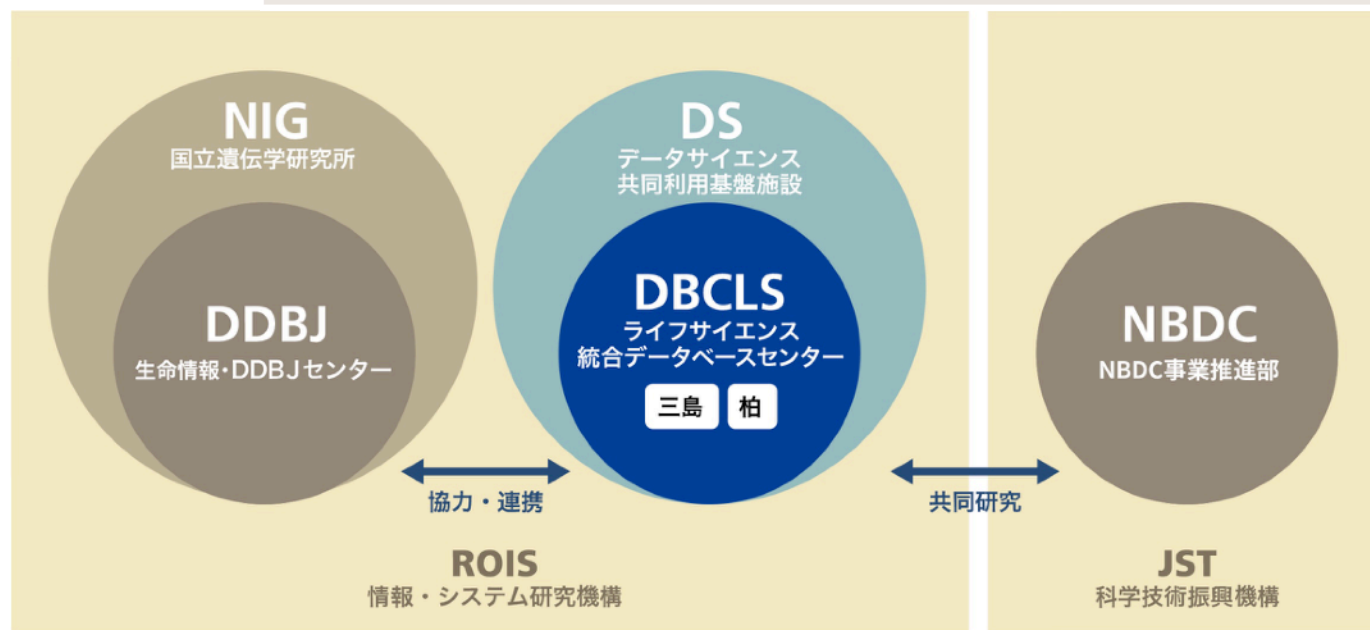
NIG
国立遺伝学研究所

DDBJ
生命情報・DDBJセンター

DS
データサイエンス
共同利用基盤施設

DBCLS
ライフサイエンス
統合データベースセンター

三島
柏

協力・連携

NBDC
NBDC事業推進部

共同研究

ROIS
情報・システム研究機構

JST
科学技術振興機構